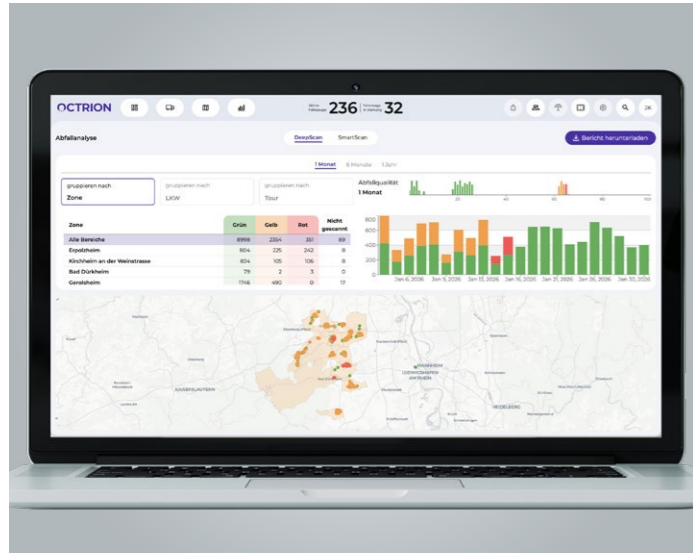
OCTRION

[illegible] 236 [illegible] 32

Abfallanalyse

DeepScan SmartScan

Bericht herunterladen

1 Monat 6 Monate 1 Jahr

gruppieren nach
Zone

gruppieren nach
LKW

gruppieren nach
Tour

Abfallqualität
1 Monat

| Zone | Grün | Gelb | Rot | Nicht gescannt |
|---|---|---|---|---|
| Alle Bereiche | 8998 | 2354 | 351 | 89 |
| Erpolzheim | 804 | 225 | 242 | 8 |
| Kirchheim an der Weinstrasse | 804 | 105 | 106 | 8 |
| Bad Dürkheim | 79 | 2 | 3 | 0 |
| Gerolsheim | 1748 | 490 | 0 | 17 |

800
600
400
200
0

Jan 6, 2026 Jan 9, 2026 Jan 12, 2026 Jan 15, 2026 Jan 18, 2026 Jan 21, 2026 Jan 24, 2026 Jan 27, 2026 Jan 30, 2026

KAISERSLAUTERN
LUDWIGSHAFEN
MANNHEIM
HEIDELBERG
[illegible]